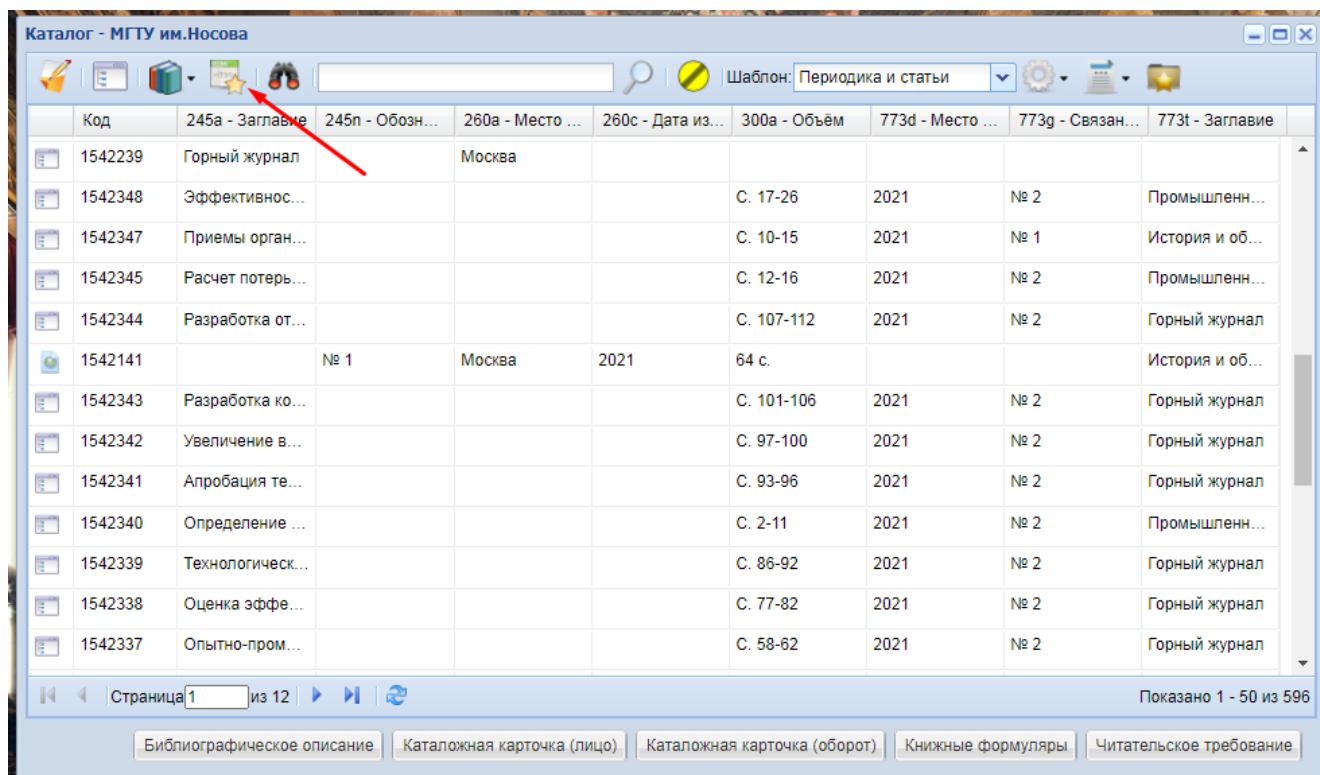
Каталог - МГТУ им.Носова

Шаблон: Периодика и статьи

| | Код | 245a - Заглавие | 245n - Обозн... | 260a - Место ... | 260c - Дата из... | 300a - Объём | 773d - Место ... | 773g - Связан... | 773t - Заглавие |
|---|---|---|---|---|---|---|---|---|---|
| | 1542239 | Горный журнал | | Москва | | | | | |
| | 1542348 | Эффективнос... | | | | С. 17-26 | 2021 | № 2 | Промышленн... |
| | 1542347 | Приемы орган... | | | | С. 10-15 | 2021 | № 1 | История и об... |
| | 1542345 | Расчет потерь... | | | | С. 12-16 | 2021 | № 2 | Промышленн... |
| | 1542344 | Разработка от... | | | | С. 107-112 | 2021 | № 2 | Горный журнал |
| | 1542141 | | № 1 | Москва | 2021 | 64 с. | | | История и об... |
| | 1542343 | Разработка ко... | | | | С. 101-106 | 2021 | № 2 | Горный журнал |
| | 1542342 | Увеличение в... | | | | С. 97-100 | 2021 | № 2 | Горный журнал |
| | 1542341 | Апробация те... | | | | С. 93-96 | 2021 | № 2 | Горный журнал |
| | 1542340 | Определение ... | | | | С. 2-11 | 2021 | № 2 | Промышленн... |
| | 1542339 | Технологическ... | | | | С. 86-92 | 2021 | № 2 | Горный журнал |
| | 1542338 | Оценка эффе... | | | | С. 77-82 | 2021 | № 2 | Горный журнал |
| | 1542337 | Опытно-пром... | | | | С. 58-62 | 2021 | № 2 | Горный журнал |

Страница 1 из 12

Показано 1 - 50 из 596

Библиографическое описание | Каталожная карточка (лицо) | Каталожная карточка (оборот) | Книжные формуляры | Читательское требование